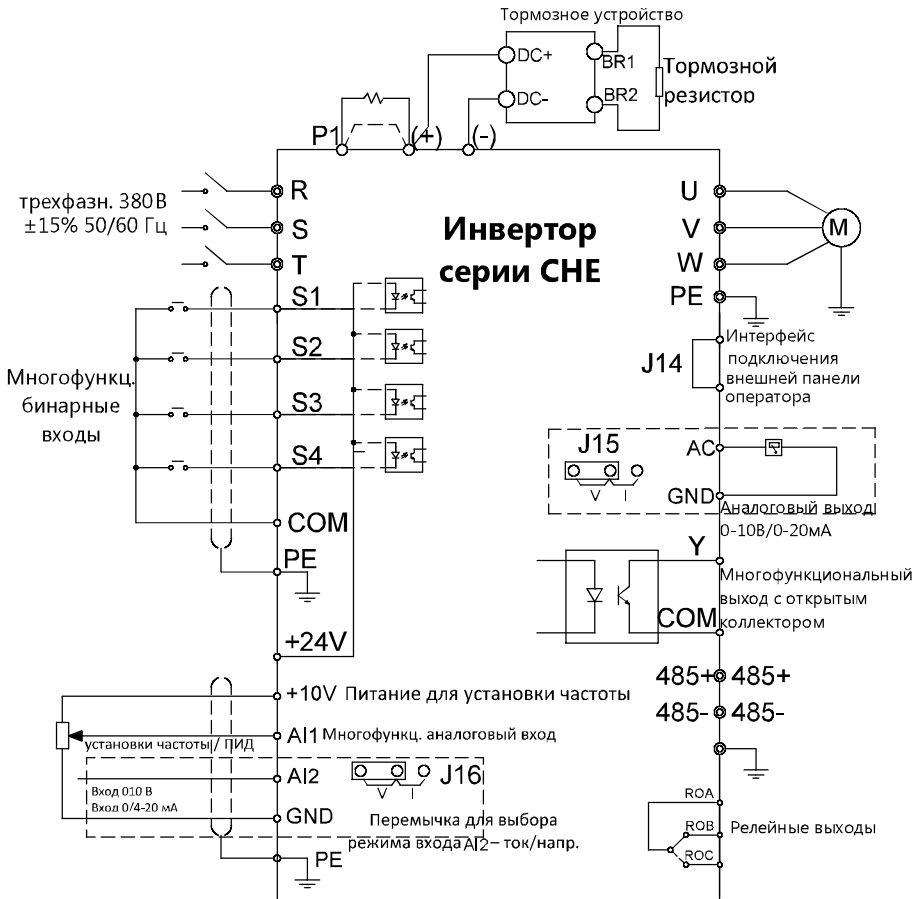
Тормозное устройство

DC+

DC-

BR1

BR2

Тормозной резистор

P1

(+)

(-)

трехфазн. 380В ±15% 50/60 Гц

R

S

T

Инвертор серии CHE

U

V

W

M

PE

S1

S2

S3

S4

Многофункц. бинарные входы

COM

PE

+24V

Интерфейс подключения внешней панели оператора

J14

J15

V I

AC

GND

Аналоговый выход 0-10В/0-20мА

Y

Многофункциональный выход с открытым коллектором

COM

485+ 485+

485- 485-

+10V Питание для установки частоты

AI1 Многофункц. аналоговый вход

установки частоты / ПИД

AI2

J16

V I

Вход 010 В

Вход 0/4-20 мА

GND

Перемычка для выбора режима входа AI2 – ток/напр.

PE

ROA

ROB

ROC

Релейные выходы